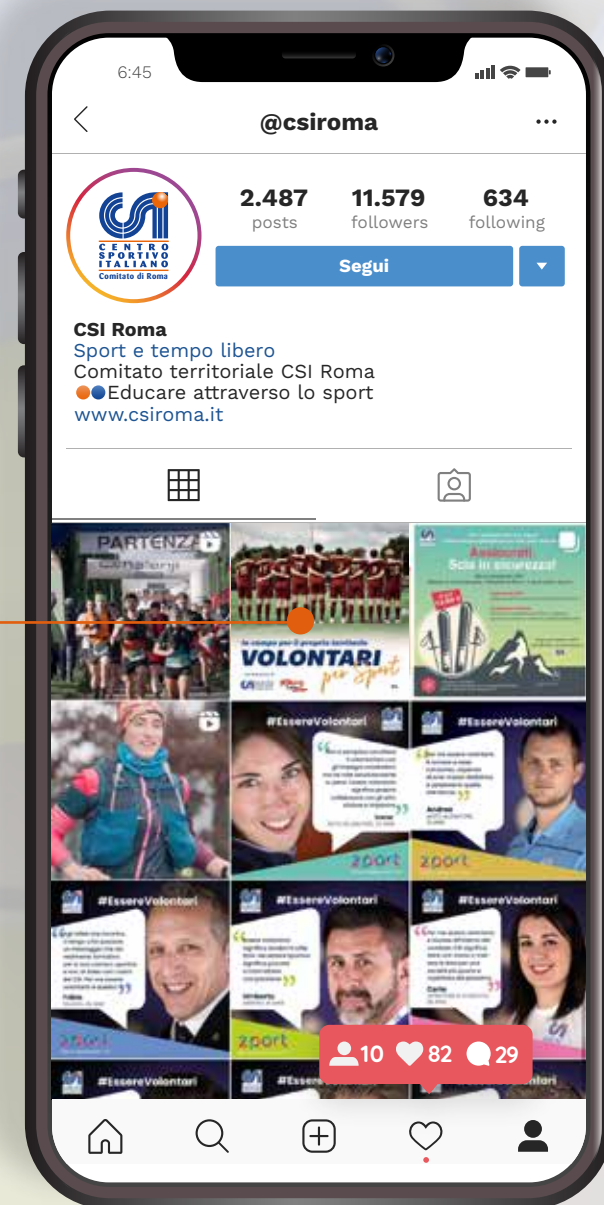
6:45

@csiroma

CSI
CENTRO SPORTIVO ITALIANO
Comitato di Roma

2.487 posts
11.579 followers
634 following

Segui

CSI Roma
Sport e tempo libero
Comitato territoriale CSI Roma
Educare attraverso lo sport
www.csiroma.it

PARTENZA

VOLONTARI per Sport

Assicurati
Scia in sicurezza!

#EssereVolontari

Andrea

zport

#EssereVolontari

#EssereVolontari

#EssereVolontari

Fabio

Umberto

zport

Carla

#EssereVolontari

#EssereVolontari

10 82 29